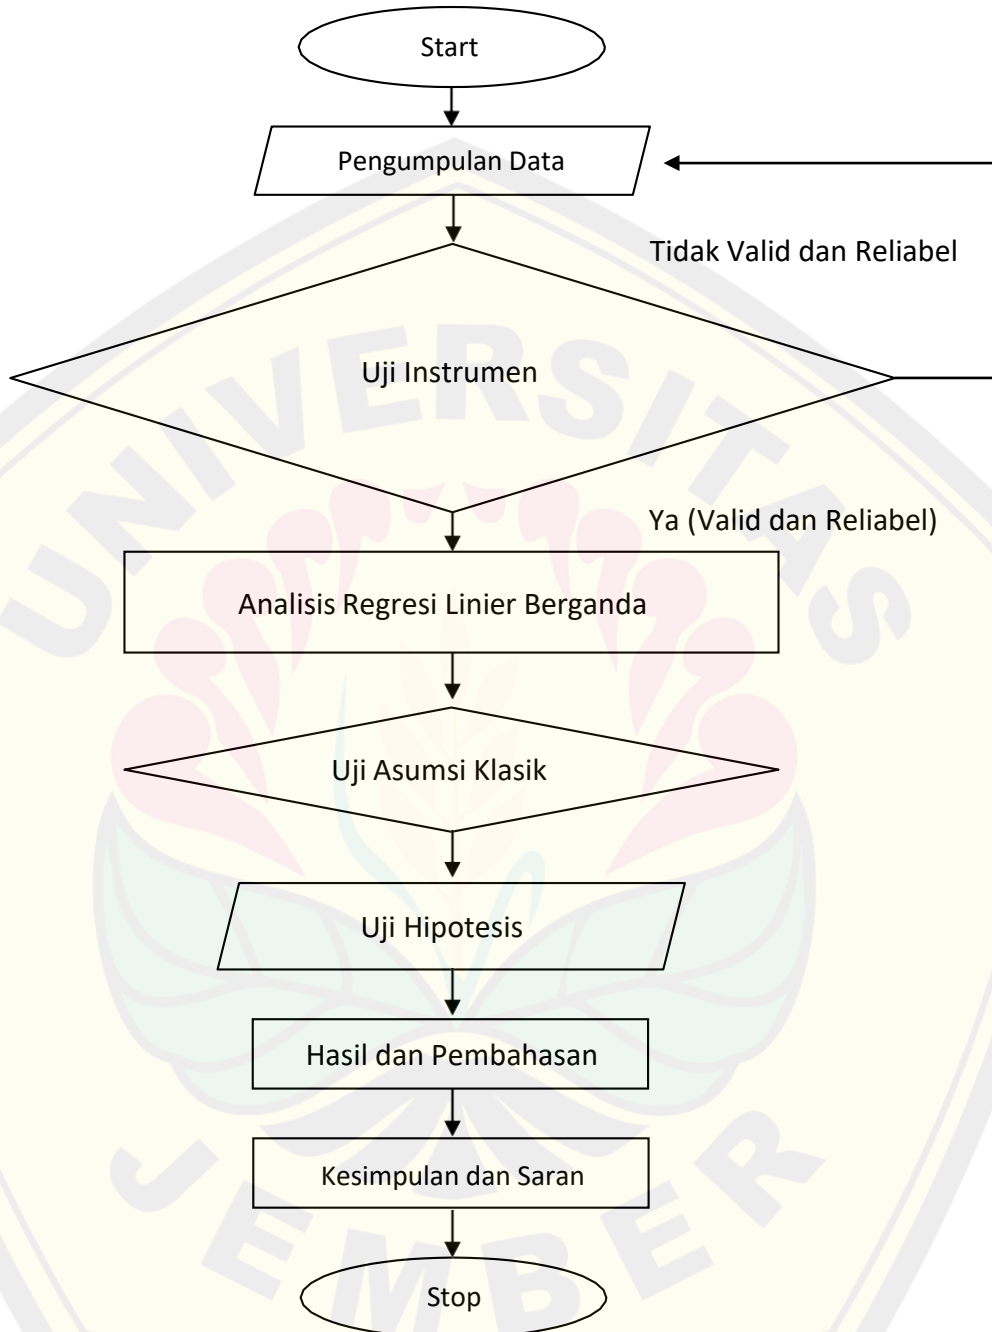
Start

Pengumpulan Data

Tidak Valid dan Reliabel

Uji Instrumen

Ya (Valid dan Reliabel)

Analisis Regresi Linier Berganda

Uji Asumsi Klasik

Uji Hipotesis

Hasil dan Pembahasan

Kesimpulan dan Saran

Stop

UNIVERSITAS JEMBER